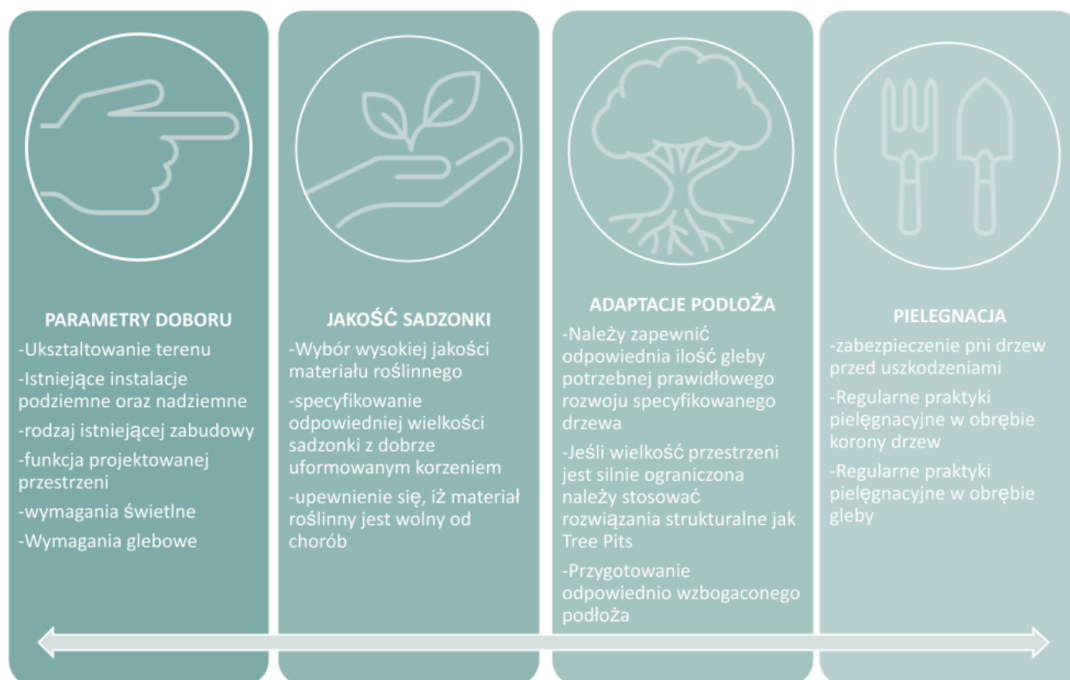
PARAMETRY DOBORU
-Uksztaltowanie terenu
-Istniejące instalacje podziemne oraz nadziemne
-rodzaj istniejącej zabudowy
-funkcja projektowanej przestrzeni
-wymagania świetlne
-Wymagania glebowe

JAKOŚĆ SADZONKI
-Wybór wysokiej jakości materiału roślinnego
-specyfikowanie odpowiedniej wielkości sadzonki z dobrze uformowanym korzeniem
-upewnienie się, iż materiał roślinny jest wolny od chorób

ADAPTACJE PODŁOŻA
-Należy zapewnić odpowiednia ilość gleby potrzebnej prawidłowego rozwoju specyfikowanego drzewa
-Jeśli wielkość przestrzeni jest silnie ograniczona należy stosować rozwiązania strukturalne jak Tree Pits
-Przygotowanie odpowiednio wzbogaconego podłoża

PIELEGNACJA
-zabezpieczenie pni drzew przed uszkodzeniami
-Regularne praktyki pielęgnacyjne w obrębie korony drzew
-Regularne praktyki pielęgnacyjne w obrębie gleby